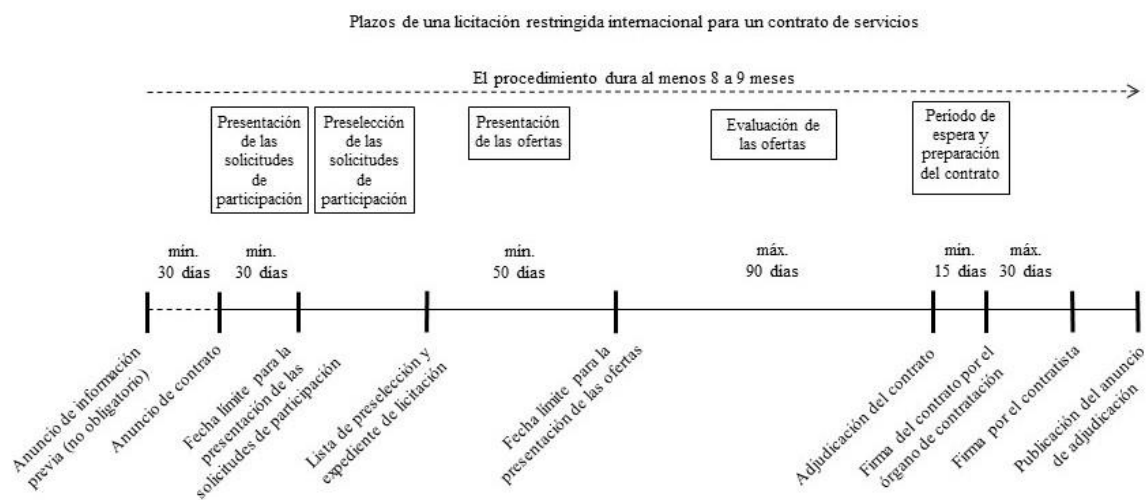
Plazos de una licitación restringida internacional para un contrato de servicios

El procedimiento dura al menos 8 a 9 meses

Presentación de las solicitudes de participación

Preselección de las solicitudes de participación

Presentación de las ofertas

Evaluación de las ofertas

Período de espera y preparación del contrato

mín. 30 días

mín. 30 días

mín. 50 días

máx. 90 días

mín. 15 días

máx. 30 días

Anuncio de información previa (no obligatorio)

Anuncio de contrato

Fecha límite para la presentación de las solicitudes de participación

Lista de preselección y expediente de licitación

Fecha límite para la presentación de las ofertas

Adjudicación del contrato

Firma del contrato por el órgano de contratación

Firma por el contratista

Publicación del anuncio de adjudicación